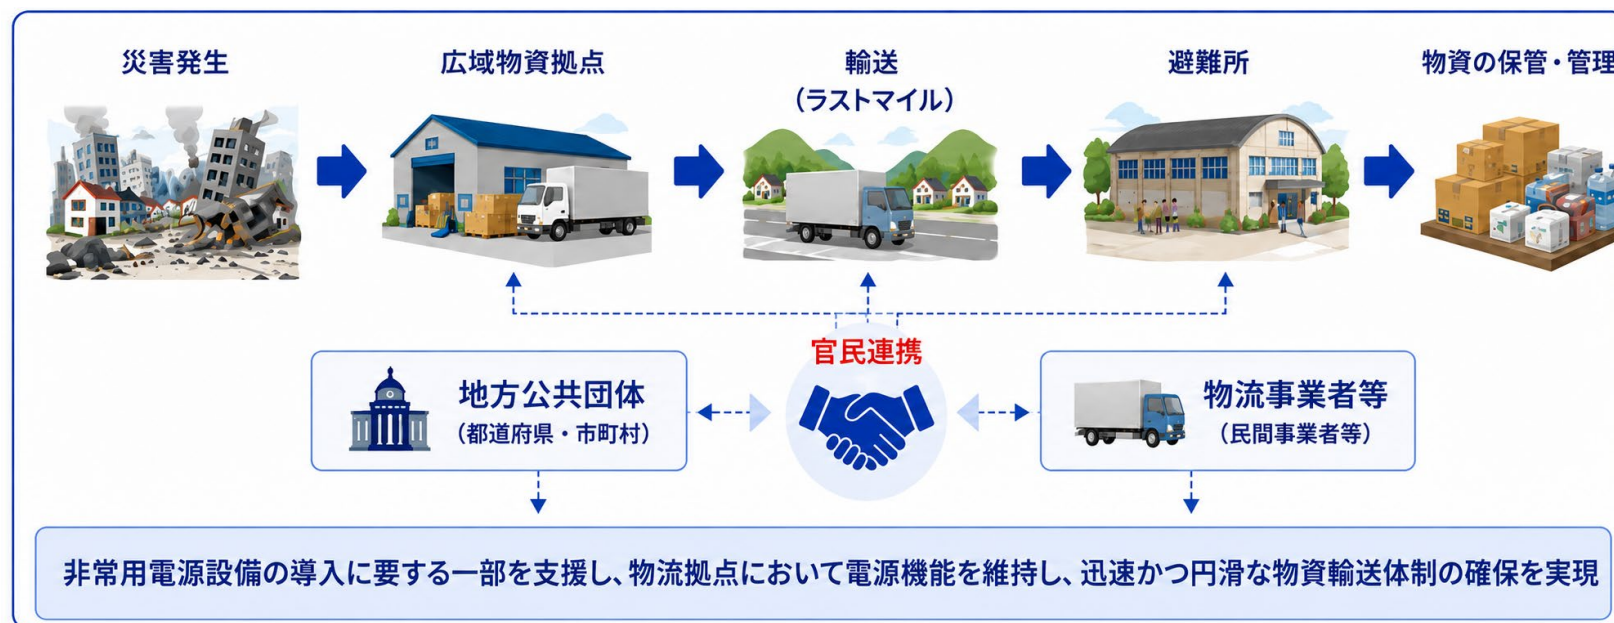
災害発生

広域物資拠点

輸送
（ラストマイル）

避難所

物資の保管・管理

官民連携

地方公共団体
（都道府県・市町村）

物流事業者等
（民間事業者等）

非常用電源設備の導入に要する一部を支援し、物流拠点において電源機能を維持し、迅速かつ円滑な物資輸送体制の確保を実現